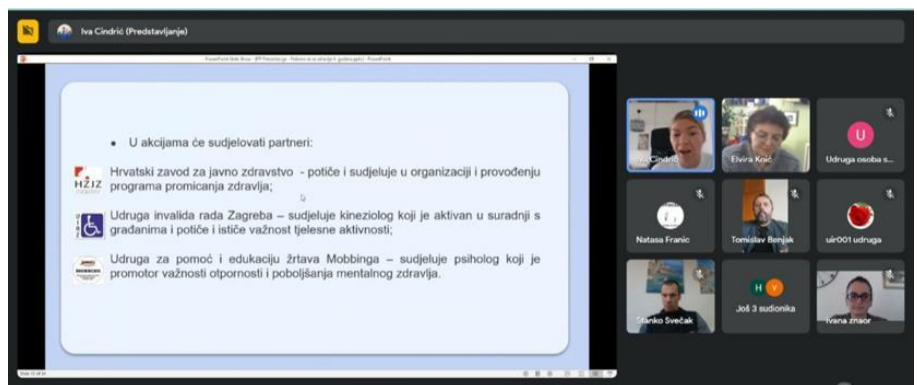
Iva Cindrić (Predstavljanje)

U akcijama će sudjelovati partneri:

HZJZ

Hrvatski zavod za javno zdravstvo - potiče i sudjeluje u organizaciji i provođenju programa promicanja zdravlja;

Udruga invalida rada Zagreba – sudjeluje kineziolog koji je aktivan u suradnji s građanima i potiče i ističe važnost tjelesne aktivnosti;

Udruga za pomoć i edukaciju žrtava Mobbinga – sudjeluje psiholog koji je promotor važnosti otpornosti i poboljšanja mentalnog zdravlja.

Iva Cindrić

Elvira Krič

U

Udruga osoba s...

Natasa Franic

Tomislav Benjak

uir001 udruga

Stanko Svečak

H Y

Još 3 sudionika

Ivana znaor